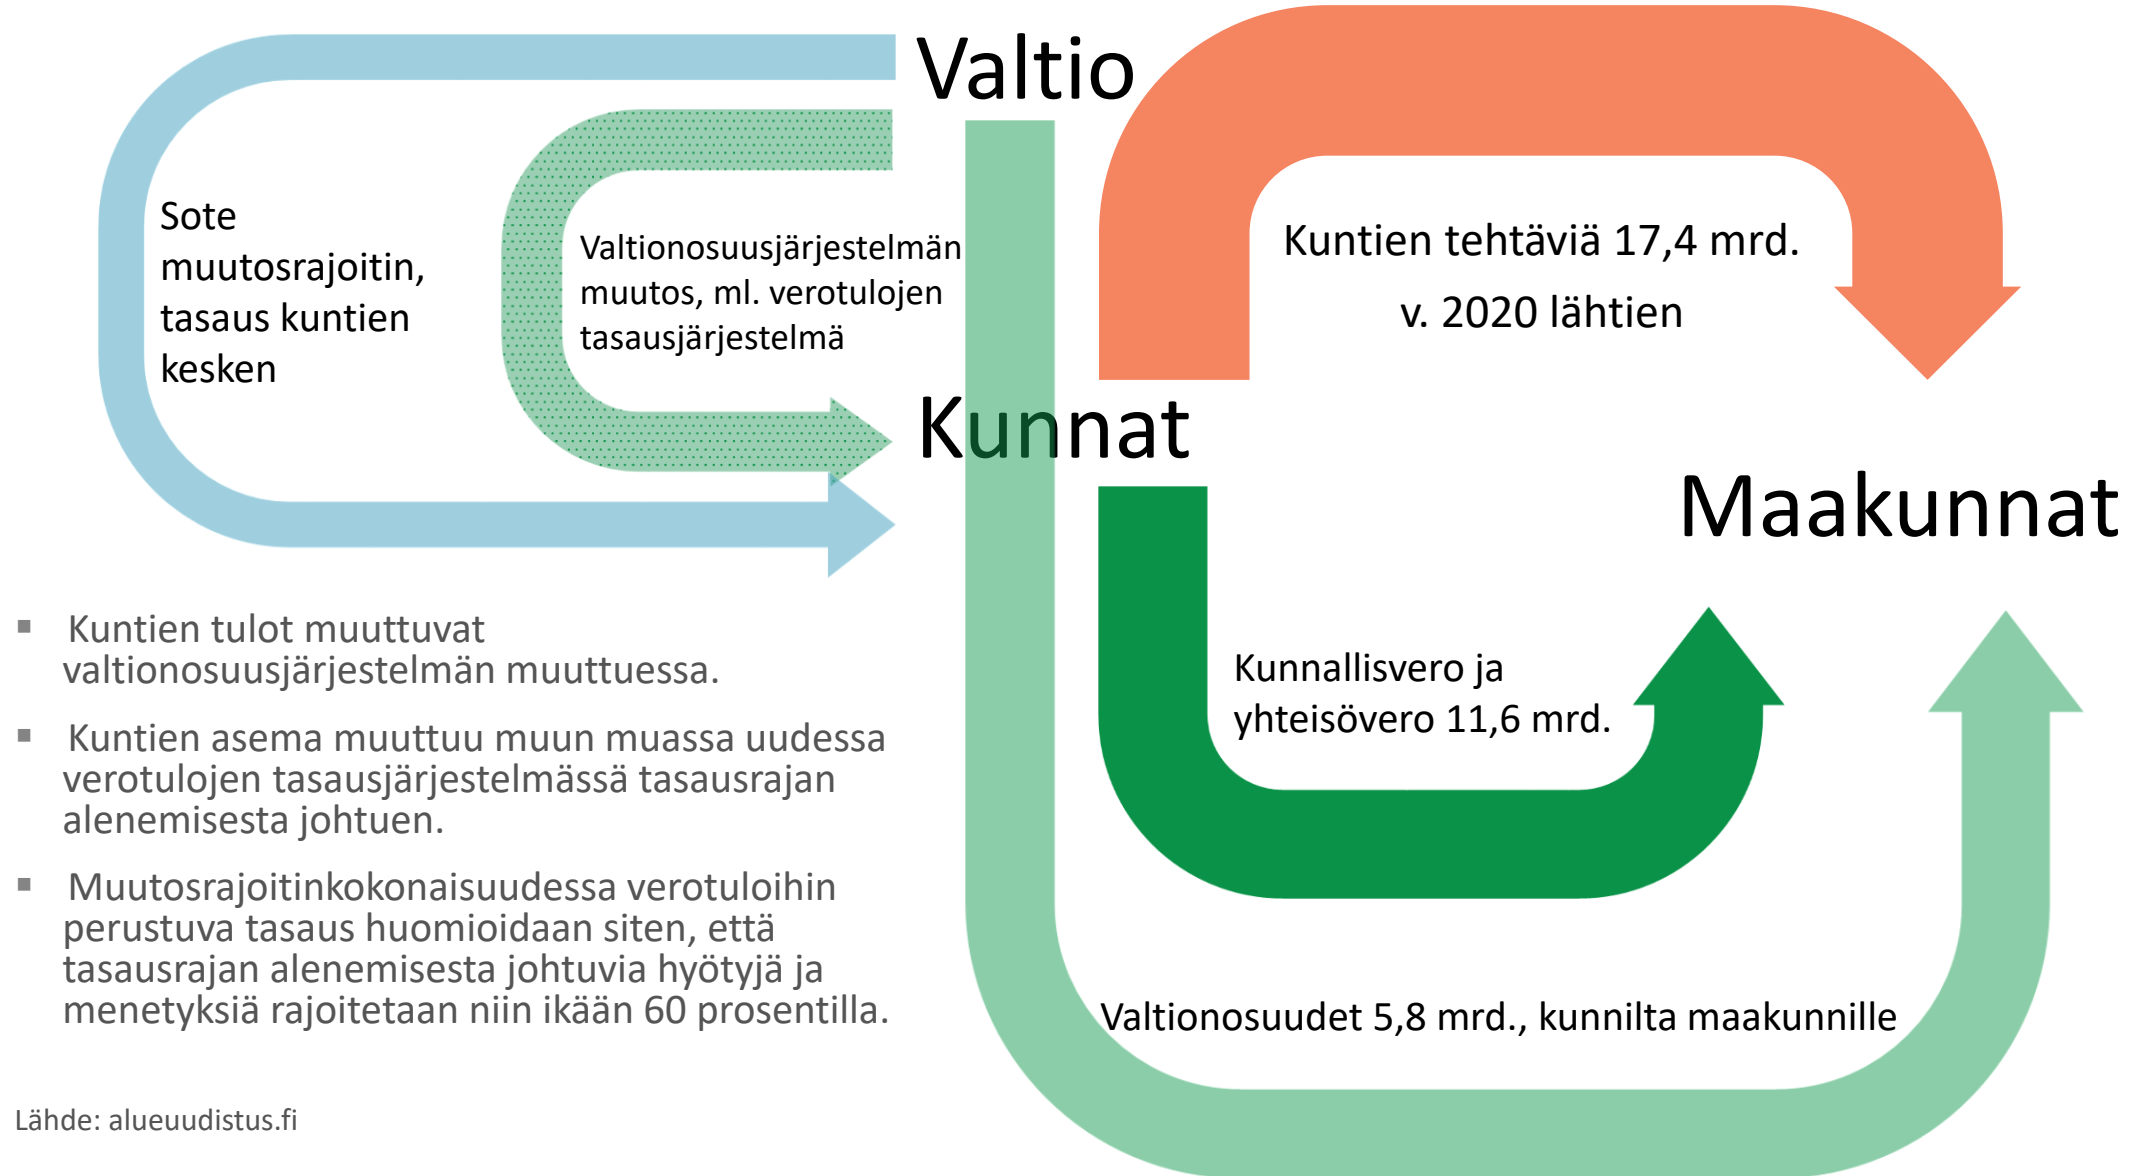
Valtio

Sote muutosrajoitin, tasaus kuntien kesken

Valtionosuusjärjestelmän muutos, ml. verotulojen tasausjärjestelmä

Kuntien tehtäviä 17,4 mrd. v. 2020 lähtien

Kunnat

Maakunnat

Kunnallisvero ja yhteisövero 11,6 mrd.

Valtionosuudet 5,8 mrd., kunnilta maakunnille

▪ Kuntien tulot muuttuvat valtionosuusjärjestelmän muuttuessa.

▪ Kuntien asema muuttuu muun muassa uudessa verotulojen tasausjärjestelmässä tasausrajan alenemisesta johtuen.

▪ Muutosrajoitinkokonaisuudessa verotuloihin perustuva tasaus huomioidaan siten, että tasausrajan alenemisesta johtuvia hyötyjä ja menetyksiä rajoitetaan niin ikään 60 prosentilla.

Lähde: alueuudistus.fi